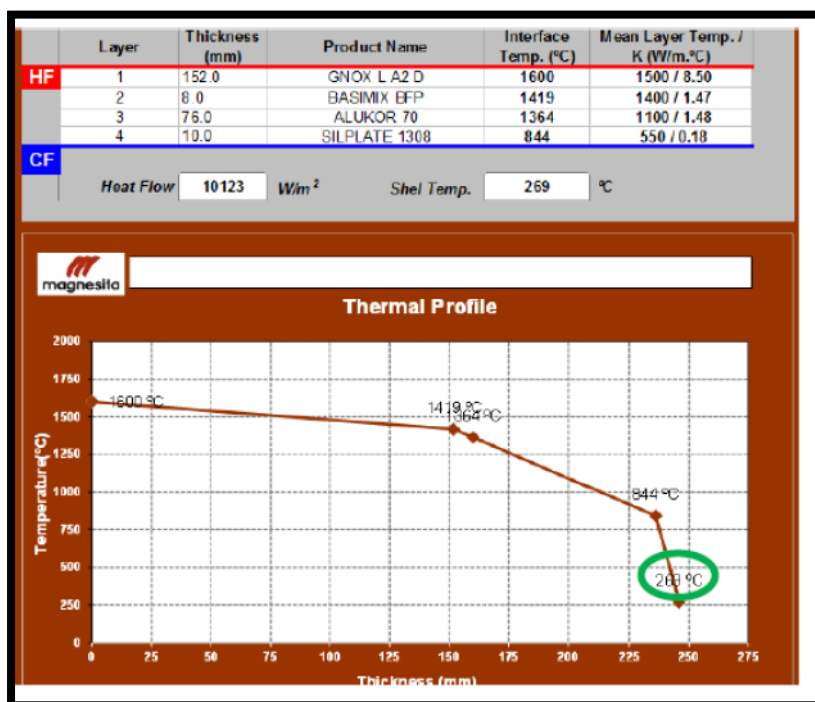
| | Layer | Thickness (mm) | Product Name | Interface Temp. (ºC) | Mean Layer Temp. / K (W/m.ºC) |
|---|---|---|---|---|---|
| HF | 1 | 152.0 | GNOX L A2 D | 1600 | 1500 / 8.50 |
| | 2 | 8.0 | BASIMIX BFP | 1419 | 1400 / 1.47 |
| | 3 | 76.0 | ALUKOR 70 | 1364 | 1100 / 1.48 |
| | 4 | 10.0 | SILPLATE 1308 | 844 | 550 / 0.18 |
| CF | | | | | |

Heat Flow 10123 W/m² Shel Temp. 269 ºC

magnesita

Thermal Profile

2000
1750
1500
1250
1000
750
500
250
0

Temperature(ºC)

1600 ºC
1419 ºC
1364 ºC
844 ºC
269 ºC

0 25 50 75 100 125 150 175 200 225 250 275

Thickness (mm)